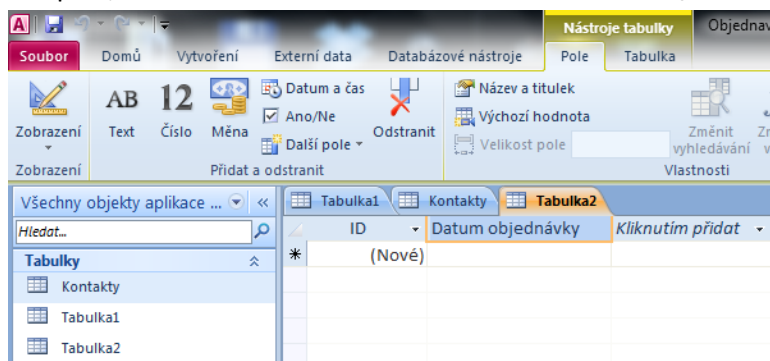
Nástroje tabulky Objednav

Soubor Domů Vytvoření Externí data Databázové nástroje Pole Tabulka

Zobrazení
AB Text
12 Číslo
Měna
Datum a čas
Ano/Ne
Další pole
Odstranit
Název a titulek
Výchozí hodnota
Velikost pole
Změnit vyhledávání
Zobrazení
Přidat a odstranit
Vlastnosti

Všechny objekty aplikace ...
Hledat...
Tabulky
Kontakty
Tabulka1
Tabulka2

Tabulka1 Kontakty Tabulka2

| ID | Datum objednávky | Kliknutím přidat |
|---|---|---|
| * (Nové) | | |